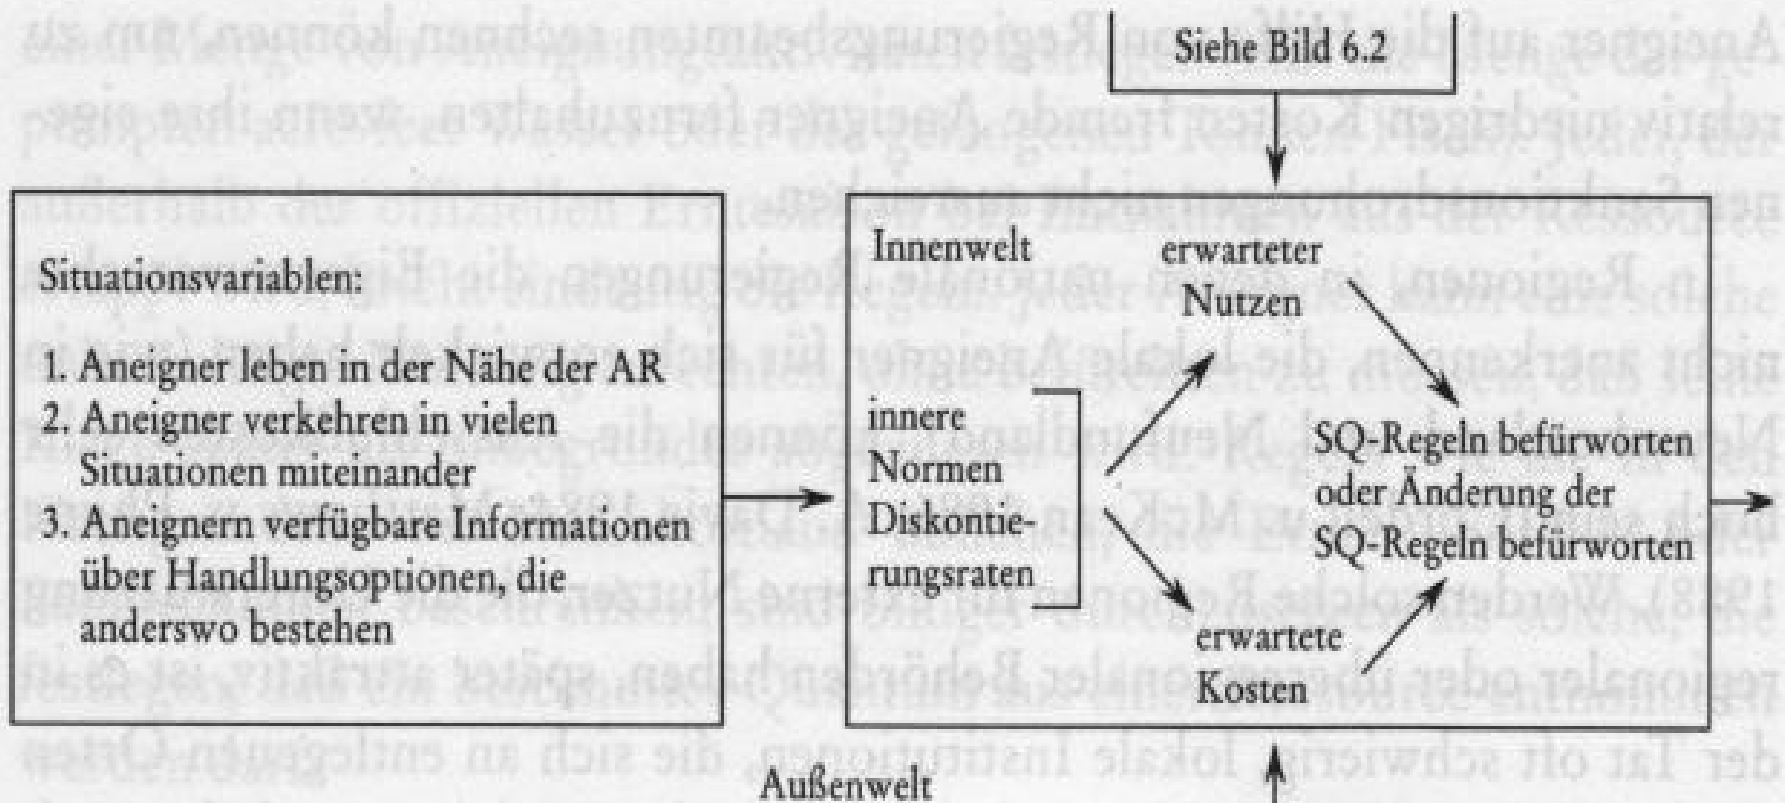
Siehe Bild 6.2

Situationsvariablen:

1. Aneigner leben in der Nähe der AR
2. Aneigner verkehren in vielen Situationen miteinander
3. Aneignern verfügbare Informationen über Handlungsoptionen, die anderswo bestehen

Innenwelt

innere Normen Diskontierungsraten

erwarteter Nutzen

erwartete Kosten

SQ-Regeln befürworten oder Änderung der SQ-Regeln befürworten

Außenwelt